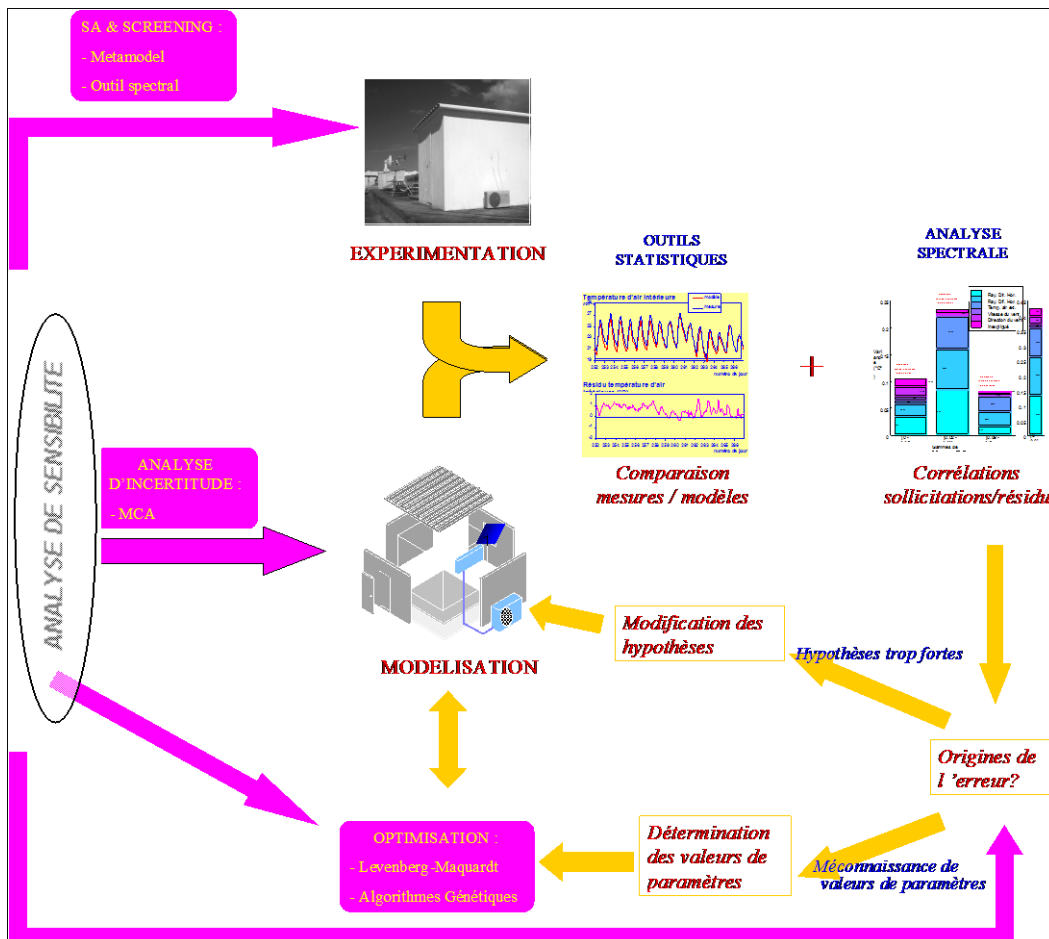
SA & SCREENING :

- Metamodel

- Outil spectral

EXPERIMENTATION

OUTILS STATISTIQUES

ANALYSE SPECTRALE

Température d'air intérieure

modèle

mesure

Résidu température d'air

numéro de jour

Comparaison mesures / modèles

Corrélations sollicitations/résidu

ANALYSE DE SENSIBILITE

ANALYSE D'INCERTITUDE :

- MCA

Modification des hypothèses

Hypothèses trop fortes

MODELISATION

Origines de l 'erreur?

OPTIMISATION :

- Levenberg-Maquardt

- Algorithmes Génétiques

Détermination des valeurs de paramètres

Méconnaissance de valeurs de paramètres